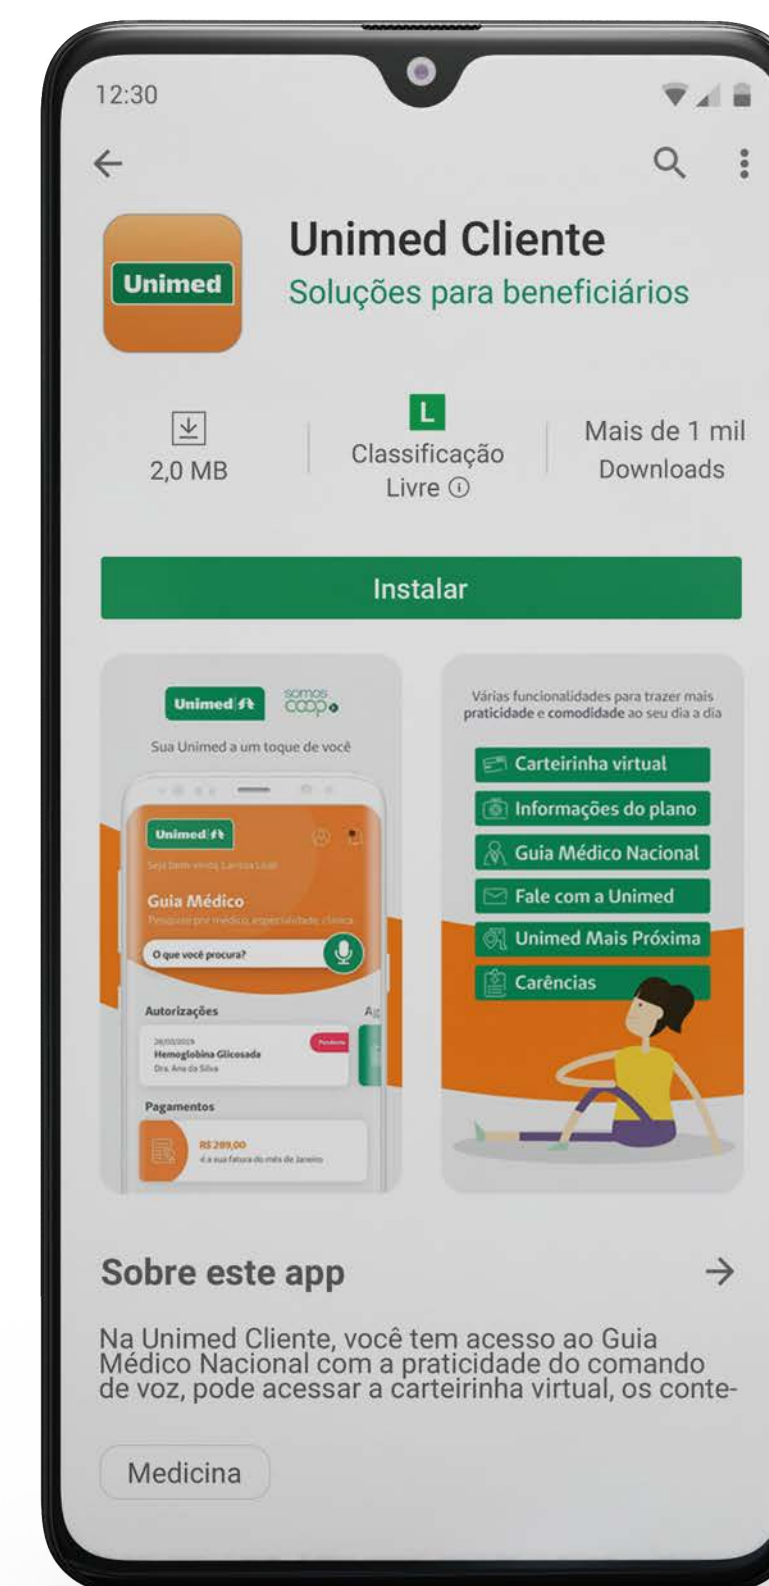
12:30

Unimed Cliente
Soluções para beneficiários

Unimed

2,0 MB

L
Classificação Livre ⓘ

Mais de 1 mil Downloads

Instalar

Unimed
somos coop

Sua Unimed a um toque de você

Unimed

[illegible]

Guia Médico
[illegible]

O que você procura?

Autorizações

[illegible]
Hemoglobina Glicosada
Dra. Ana da Silva

Pendente

Pagamentos

R$ 289,00
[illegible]

Várias funcionalidades para trazer mais praticidade e comodidade ao seu dia a dia

Carteirinha virtual
Informações do plano
Guia Médico Nacional
Fale com a Unimed
Unimed Mais Próxima
Carências

Sobre este app

Na Unimed Cliente, você tem acesso ao Guia Médico Nacional com a praticidade do comando de voz, pode acessar a carteirinha virtual, os conte-

Medicina